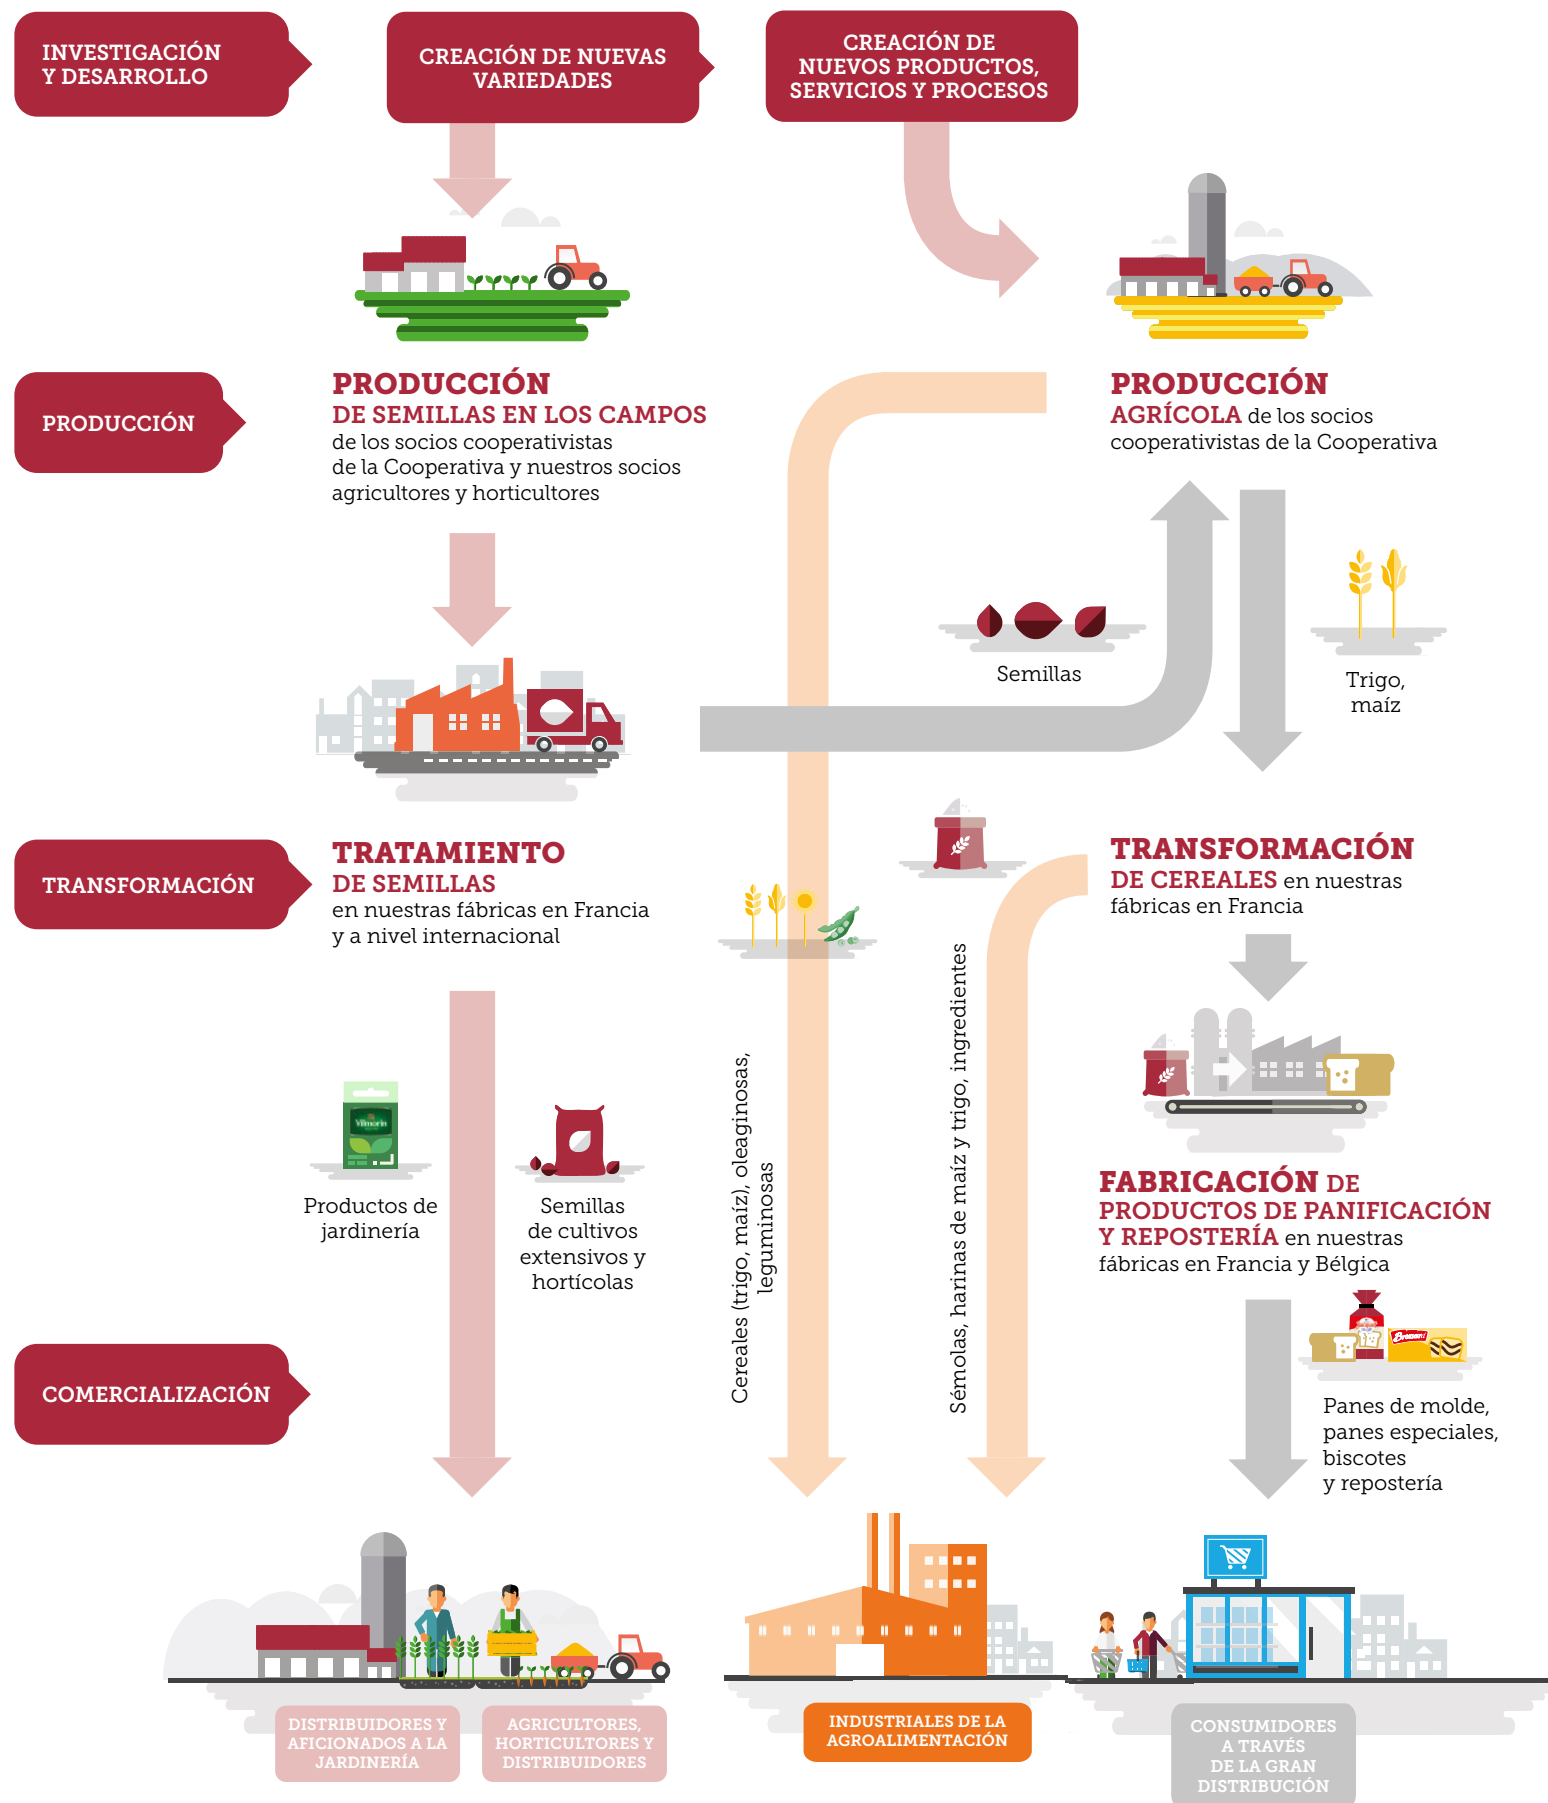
INVESTIGACIÓN Y DESARROLLO

CREACIÓN DE NUEVAS VARIEDADES

CREACIÓN DE NUEVOS PRODUCTOS, SERVICIOS Y PROCESOS

PRODUCCIÓN

PRODUCCIÓN DE SEMILLAS EN LOS CAMPOS de los socios cooperativistas de la Cooperativa y nuestros socios agricultores y horticultores

PRODUCCIÓN AGRÍCOLA de los socios cooperativistas de la Cooperativa

Semillas

Trigo, maíz

TRANSFORMACIÓN

TRATAMIENTO DE SEMILLAS en nuestras fábricas en Francia y a nivel internacional

TRANSFORMACIÓN DE CEREALES en nuestras fábricas en Francia

Cereales (trigo, maíz), oleaginosas, leguminosas

Sémolas, harinas de maíz y trigo, ingredientes

Vilmorin

Productos de jardinería

Semillas de cultivos extensivos y hortícolas

FABRICACIÓN DE PRODUCTOS DE PANIFICACIÓN Y REPOSTERÍA en nuestras fábricas en Francia y Bélgica

Panes de molde, panes especiales, biscotes y repostería

COMERCIALIZACIÓN

DISTRIBUIDORES Y AFICIONADOS A LA JARDINERÍA

AGRICULTORES, HORTICULTORES Y DISTRIBUIDORES

INDUSTRIALES DE LA AGROALIMENTACIÓN

CONSUMIDORES A TRAVÉS DE LA GRAN DISTRIBUCIÓN